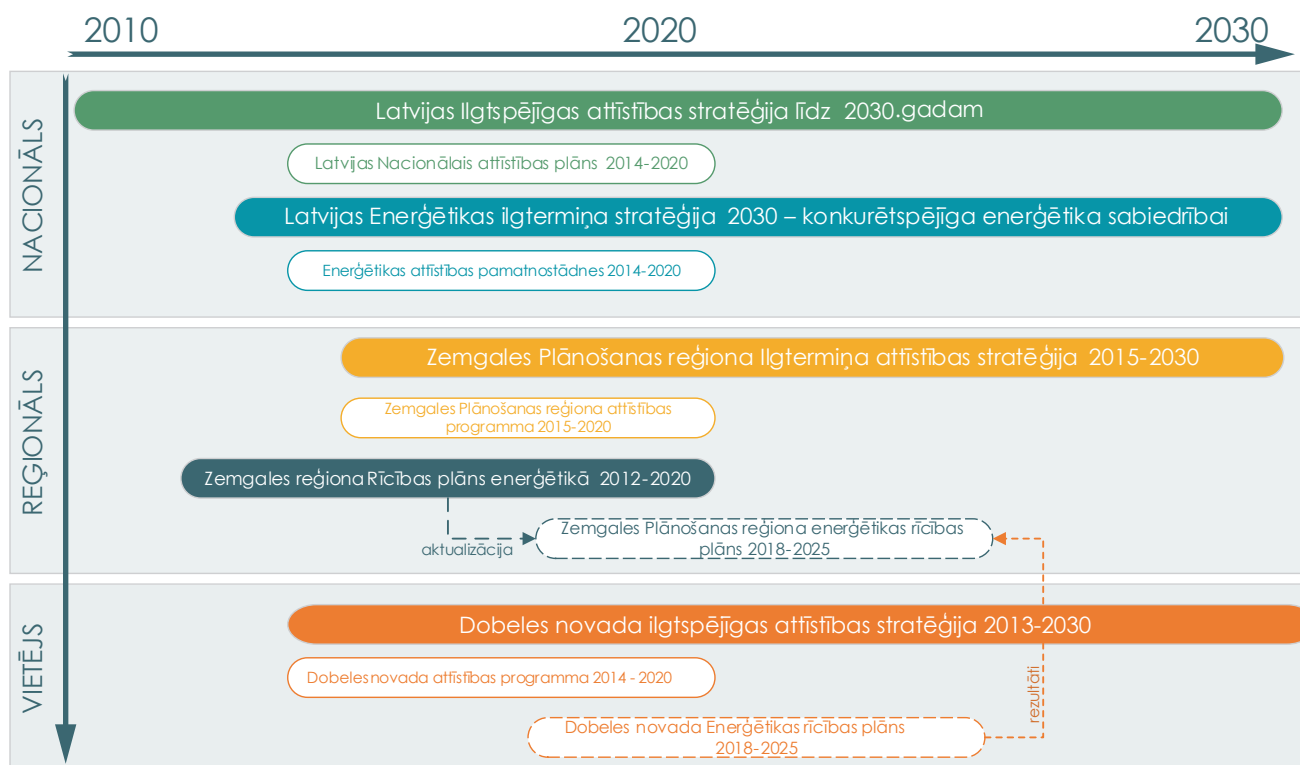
2010
2020
2030

NACIONĀLS

Latvijas Ilgtspējīgas attīstības stratēģija līdz 2030.gadam

Latvijas Nacionālais attīstības plāns 2014-2020

Latvijas Enerģētikas ilgtermiņa stratēģija 2030 – konkurētspējīga enerģētika sabiedrībai

Enerģētikas attīstības pamatnostādnes 2014-2020

REĢIONĀLS

Zemgales Plānošanas reģiona Ilgtermiņa attīstības stratēģija 2015-2030

Zemgales Plānošanas reģiona attīstības programma 2015-2020

Zemgales reģiona Rīcības plāns enerģētikā 2012-2020

aktualizācija

Zemgales Plānošanas reģiona enerģētikas rīcības plāns 2018-2025

VIETĒJS

Dobeles novada ilgtspējīgas attīstības stratēģija 2013-2030

Dobeles novada attīstības programma 2014 - 2020

rezultāti

Dobeles novada Enerģētikas rīcības plāns 2018-2025